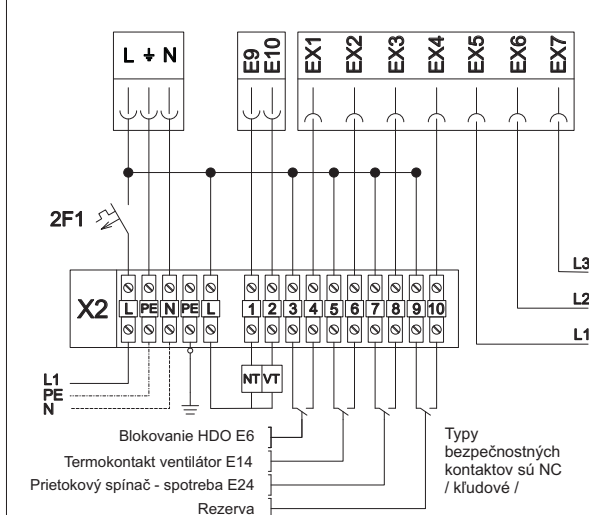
L ⏚ N

E9
E10

EX1
EX2
EX3
EX4
EX5
EX6
EX7

2F1

X2

L PE N PE L

1 2 3 4 5 6 7 8 9 10

NT VT

L1
PE
N

L3
L2
L1

Blokovanie HDO E6
Termokontakt ventilátor E14
Prietokový spínač - spotreba E24
Rezerva

Typy bezpečnostných kontaktov sú NC / kľudové /